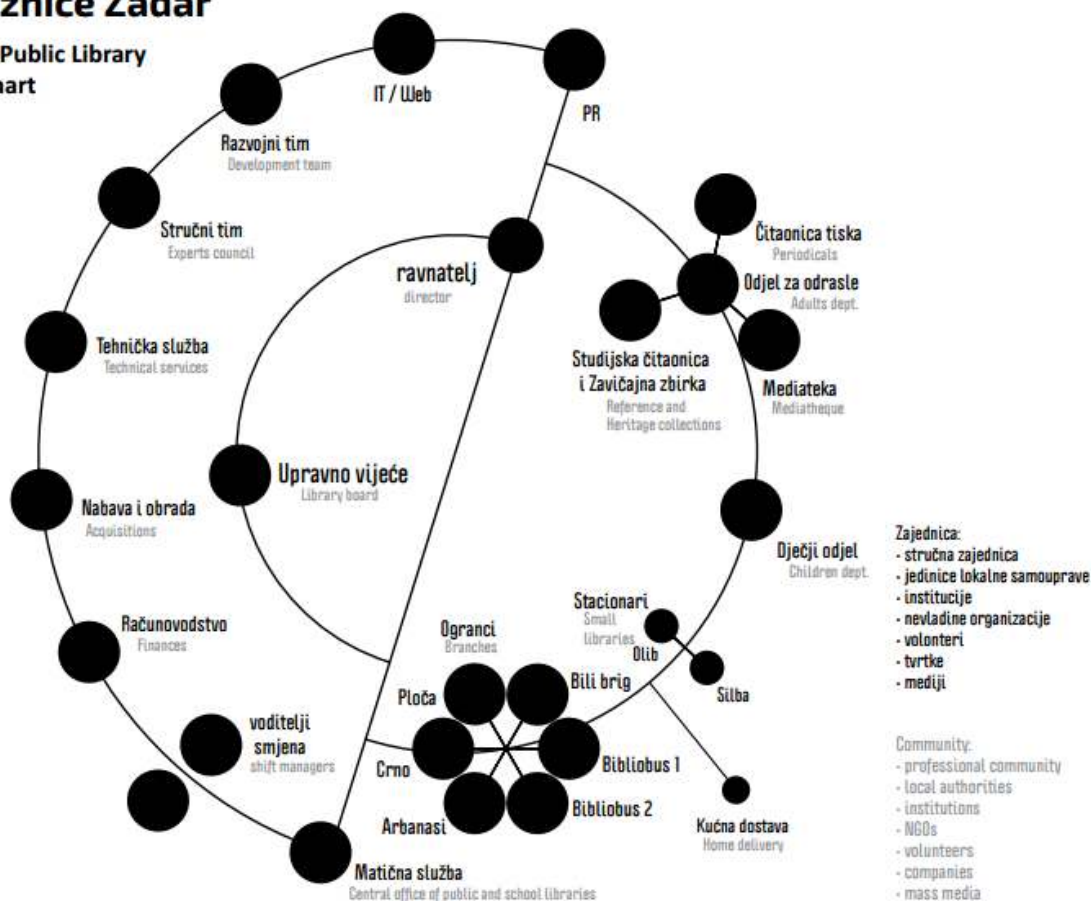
znice Zadar

Public Library
hart

IT / Web

PR

Razvojni tim
Development team

Stručni tim
Experts council

ravnatelj
director

Čitaonica tiska
Periodicals

Odjel za odrasle
Adults dept.

Tehnička služba
Technical services

Studijska čitaonica i Zavičajna zbirka
Reference and Heritage collections

Mediateka
Mediatheque

Upravno vijeće
Library board

Nabava i obrada
Acquisitions

Dječji odjel
Children dept.

Zajednica:
- stručna zajednica
- jedinice lokalne samouprave
- institucije
- nevladine organizacije
- volonteri
- tvrtke
- mediji

Računovodstvo
Finances

Stacionari
Small libraries

Ogranci
Branches

Olib

Silba

Bili brig

Ploča

voditelji smjena
shift managers

Crno

Bibliobus 1

Community:
- professional community
- local authorities
- institutions
- NGOs
- volunteers
- companies
- mass media

Arbanasi

Bibliobus 2

Kućna dostava
Home delivery

Matična služba
Central office of public and school libraries